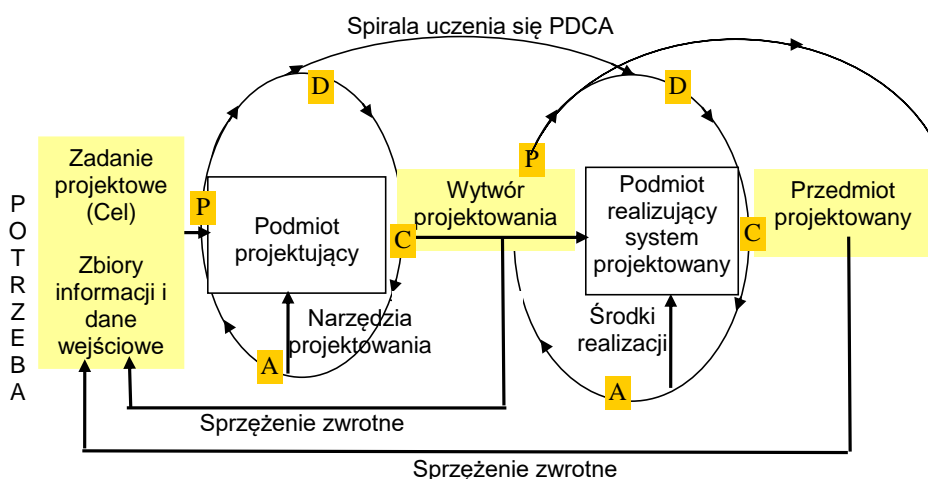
Spirala uczenia się PDCA

P
O
T
R
Z
E
B
A

Zadanie projektowe (Cel)

Zbiory informacji i dane wejściowe

P

D

Podmiot projektujący

C

A

Narzędzia projektowania

Wytwór projektowania

P

D

Podmiot realizujący system projektowany

C

A

Środki realizacji

Przedmiot projektowany

Sprzężenie zwrotne

Sprzężenie zwrotne